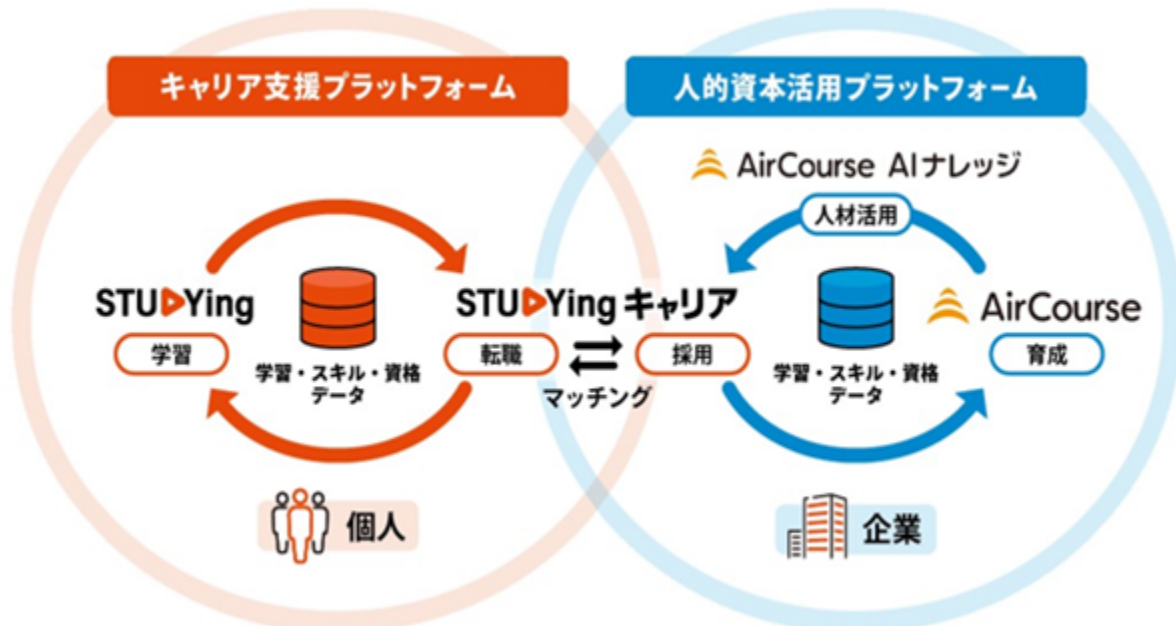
キャリア支援プラットフォーム

人的資本活用プラットフォーム

AirCourse AIナレッジ

人材活用

STUDYing

学習

学習・スキル・資格データ

STUDYing キャリア

転職

マッチング

採用

学習・スキル・資格データ

AirCourse

育成

個人

企業